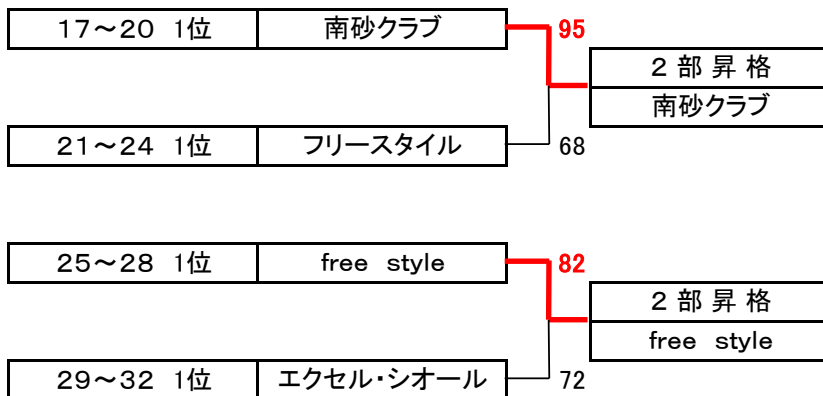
| 17～20 1位 | 南砂クラブ |
|---|---|

95

| 2 部 昇 格 |
|---|
| 南砂クラブ |

| 21～24 1位 | フリースタイル |
|---|---|

68

| 25～28 1位 | free style |
|---|---|

82

| 2 部 昇 格 |
|---|
| free style |

| 29～32 1位 | エクセル･シオール |
|---|---|

72